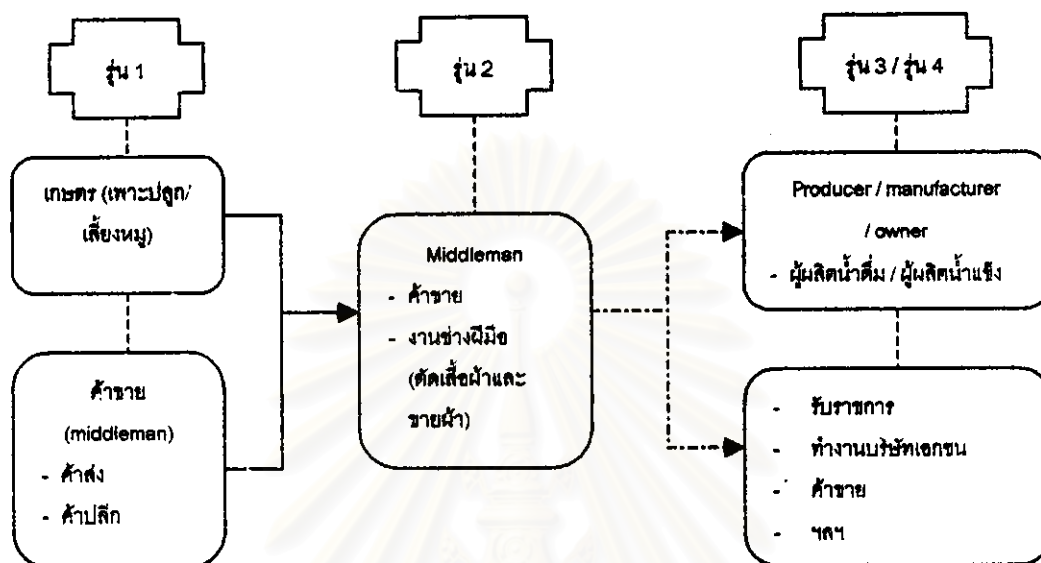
รุ่น 1

เกษตร (เพาะปลูก/ เลี้ยงหมู)

ค้าขาย (middleman)
- ค้าส่ง
- ค้าปลีก

รุ่น 2

Middleman
- ค้าขาย
- งานช่างฝีมือ (ตัดเสื้อผ้าและขายผ้า)

รุ่น 3 / รุ่น 4

Producer / manufacturer / owner
- ผู้ผลิตน้ำดื่ม / ผู้ผลิตน้ำแข็ง

- รับราชการ
- ทำงานบริษัทเอกชน
- ค้าขาย
- ฯลฯ